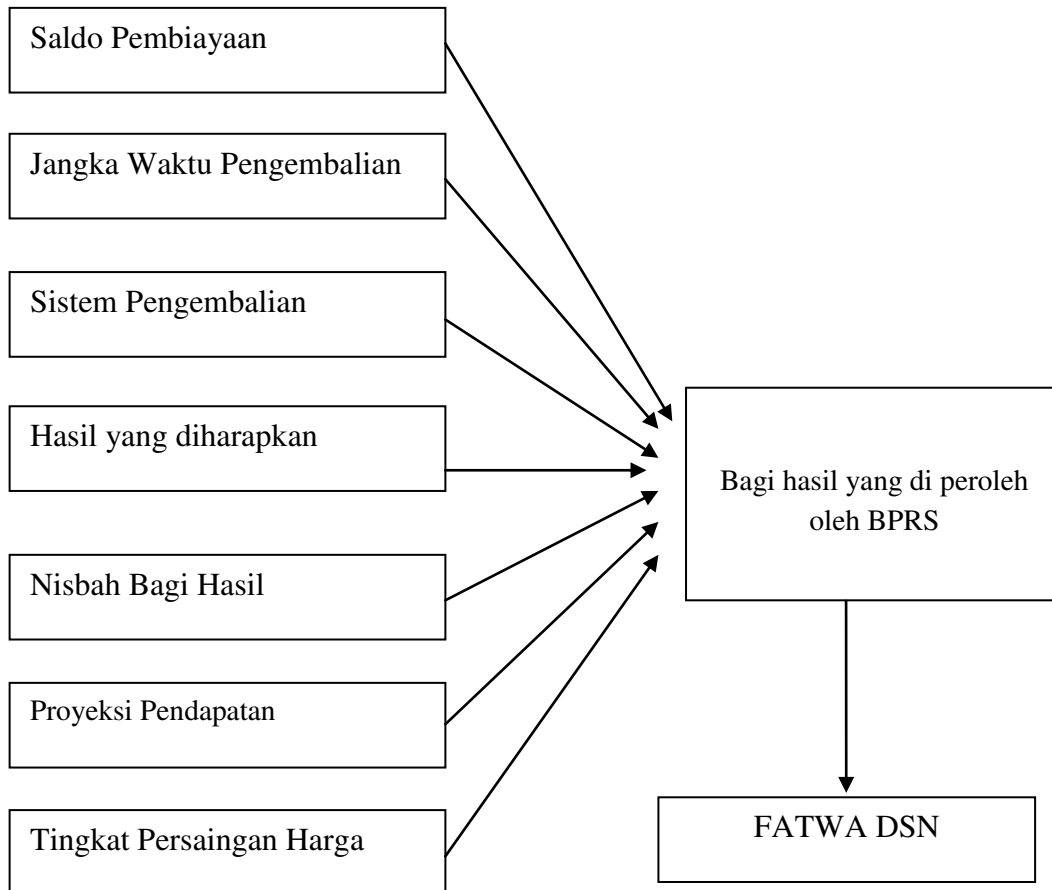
Saldo Pembiayaan

Jangka Waktu Pengembalian

Sistem Pengembalian

Hasil yang diharapkan

Nisbah Bagi Hasil

Proyeksi Pendapatan

Tingkat Persaingan Harga

Bagi hasil yang di peroleh oleh BPRS

FATWA DSN